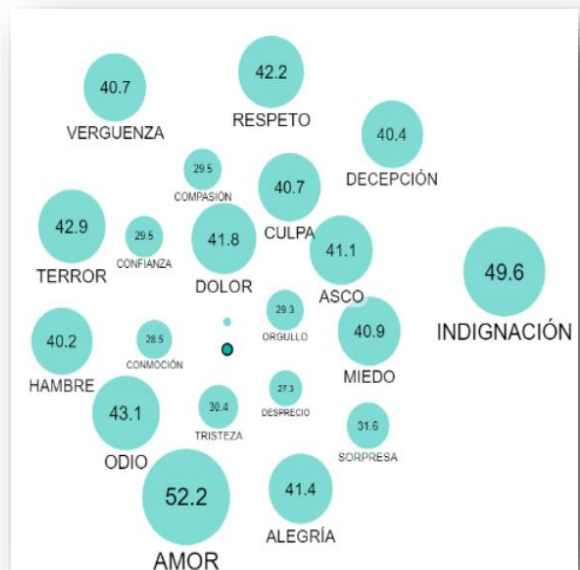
40.7
VERGUENZA

42.2
RESPETO

40.4
DECEPCIÓN

29.5
COMPASIÓN

40.7
CULPA

42.9
TERROR

29.5
CONFIANZA

41.8
DOLOR

41.1
ASCO

49.6
INDIGNACIÓN

29.3
ORGULLO

40.2
HAMBRE

28.5
CONMOCIÓN

40.9
MIEDO

43.1
ODIO

30.4
TRISTEZA

27.3
DESPRECIO

31.6
SORPRESA

52.2
AMOR

41.4
ALEGRÍA